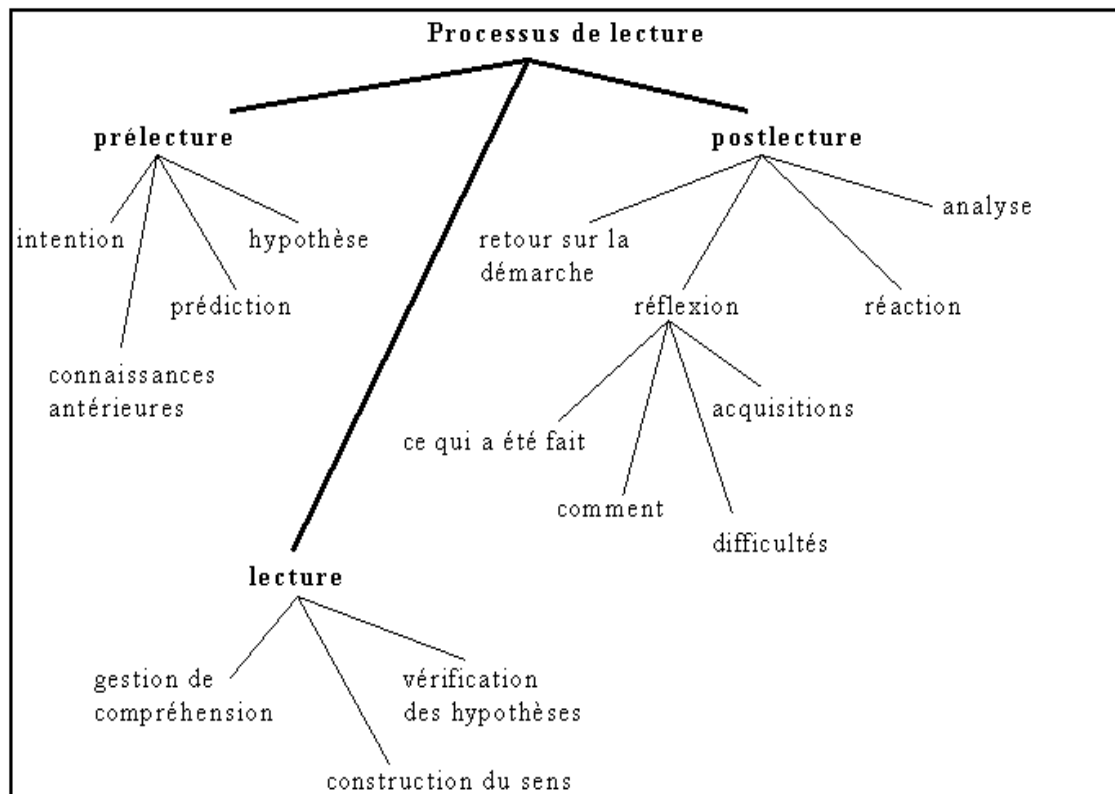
Processus de lecture

prélecture

intention

hypothèse

prédiction

connaissances antérieures

postlecture

retour sur la démarche

analyse

réflexion

réaction

ce qui a été fait

acquisitions

comment

difficultés

lecture

gestion de compréhension

vérification des hypothèses

construction du sens